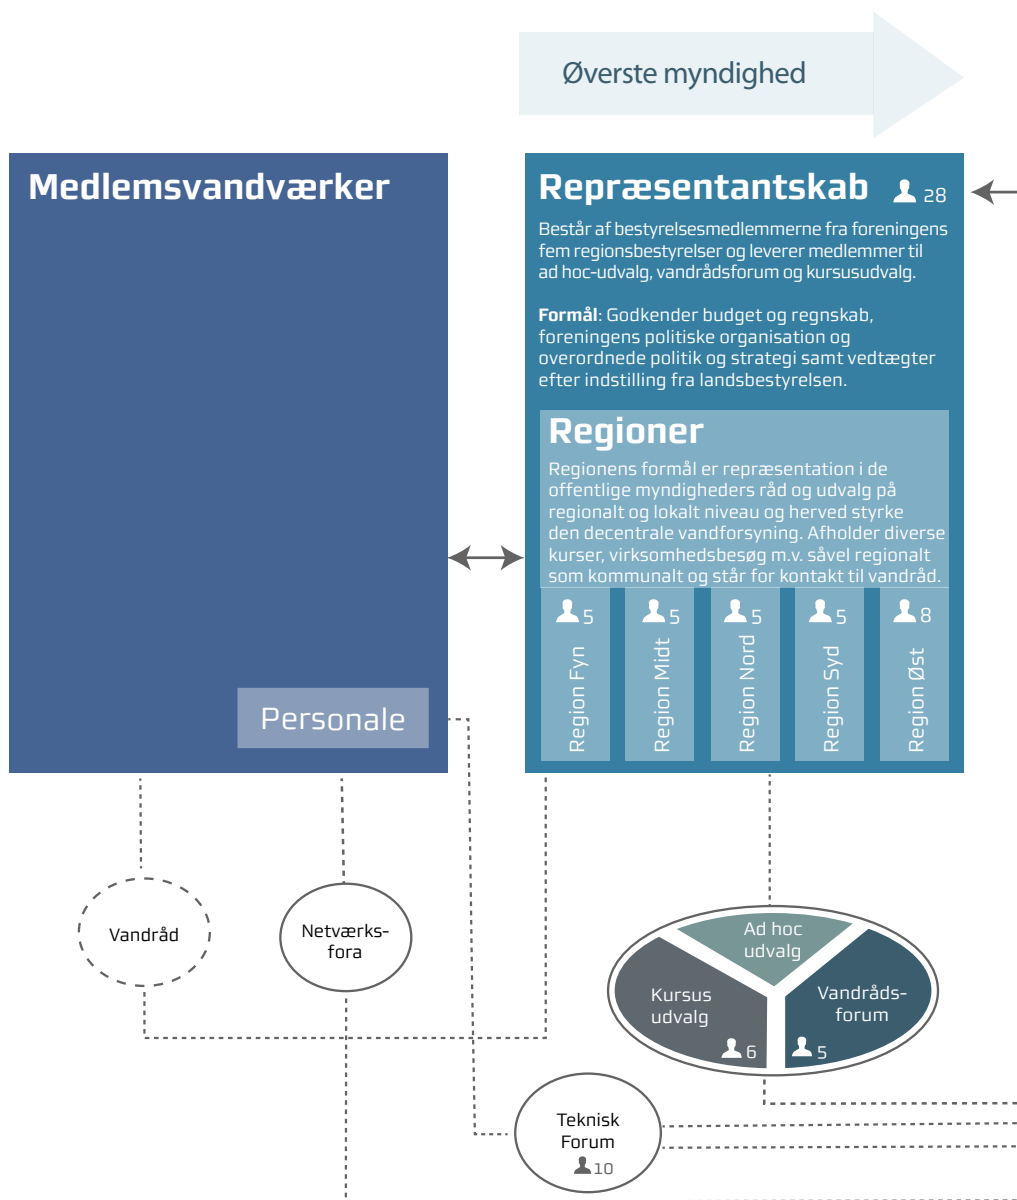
Øverste myndighed

Medlemsvandværker

Personale

Repræsentantskab 28

Består af bestyrelsesmedlemmerne fra foreningens fem regionsbestyrelser og leverer medlemmer til ad hoc-udvalg, vandrådsforum og kursusudvalg.

**Formål**: Godkender budget og regnskab, foreningens politiske organisation og overordnede politik og strategi samt vedtægter efter indstilling fra landsbestyrelsen.

Regioner

Regionens formål er repræsentation i de offentlige myndigheders råd og udvalg på regionalt og lokalt niveau og herved styrke den decentrale vandforsyning. Afholder diverse kurser, virksomhedsbesøg m.v. såvel regionalt som kommunalt og står for kontakt til vandråd.

5 Region Fyn

5 Region Midt

5 Region Nord

5 Region Syd

8 Region Øst

Vandråd

Netværks-fora

Ad hoc udvalg

Kursus udvalg 6

Vandråds-forum 5

Teknisk Forum 10